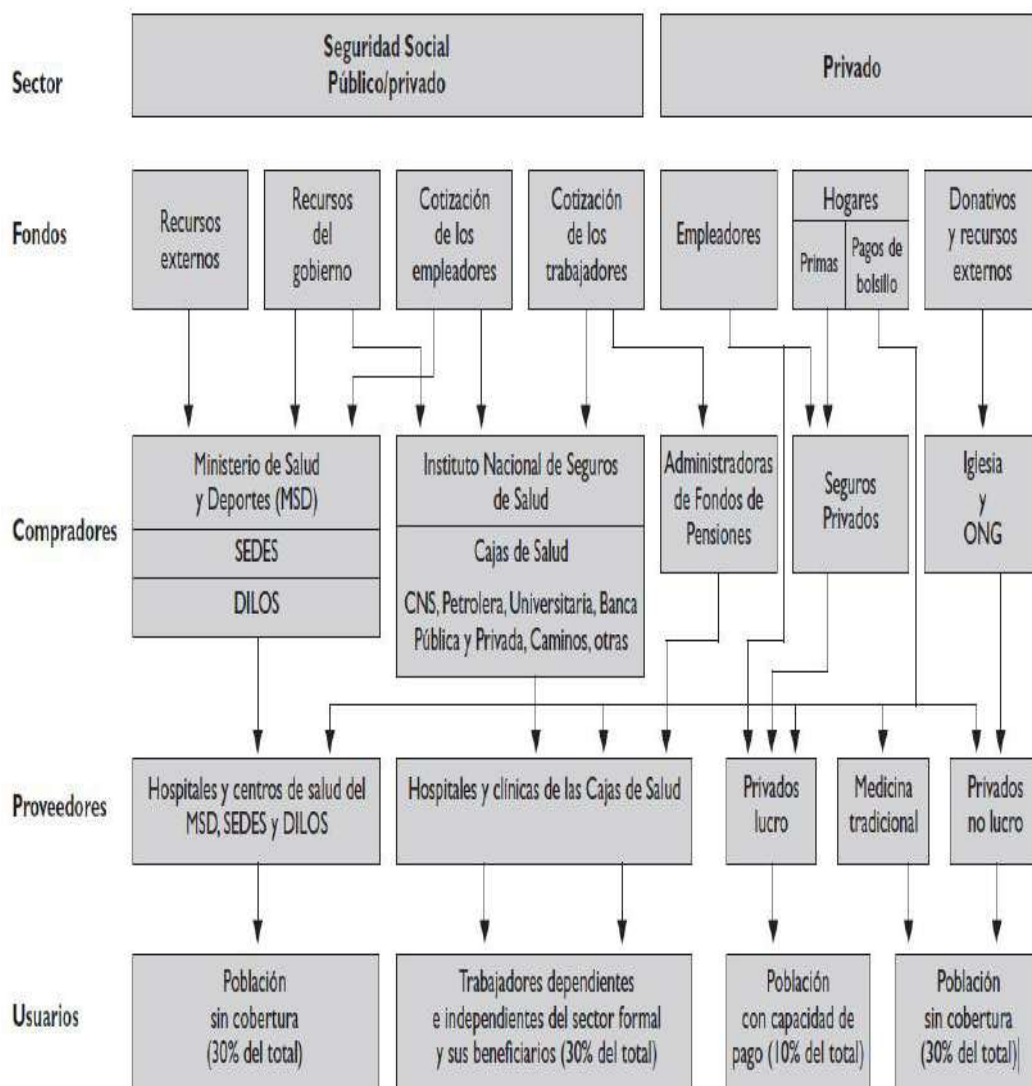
Sector

Seguridad Social
Público/privado

Privado

Fondos

Recursos externos

Recursos del gobierno

Cotización de los empleadores

Cotización de los trabajadores

Empleadores

Hogares

Primas

Pagos de bolsillo

Donativos y recursos externos

Compradores

Ministerio de Salud y Deportes (MSD)

SEDES

DILOS

Instituto Nacional de Seguros de Salud

Cajas de Salud

CNS, Petrolera, Universitaria, Banca Pública y Privada, Caminos, otras

Administradoras de Fondos de Pensiones

Seguros Privados

Iglesia y ONG

Proveedores

Hospitales y centros de salud del MSD, SEDES y DILOS

Hospitales y clínicas de las Cajas de Salud

Privados lucro

Medicina tradicional

Privados no lucro

Usuarios

Población sin cobertura (30% del total)

Trabajadores dependientes e independientes del sector formal y sus beneficiarios (30% del total)

Población con capacidad de pago (10% del total)

Población sin cobertura (30% del total)